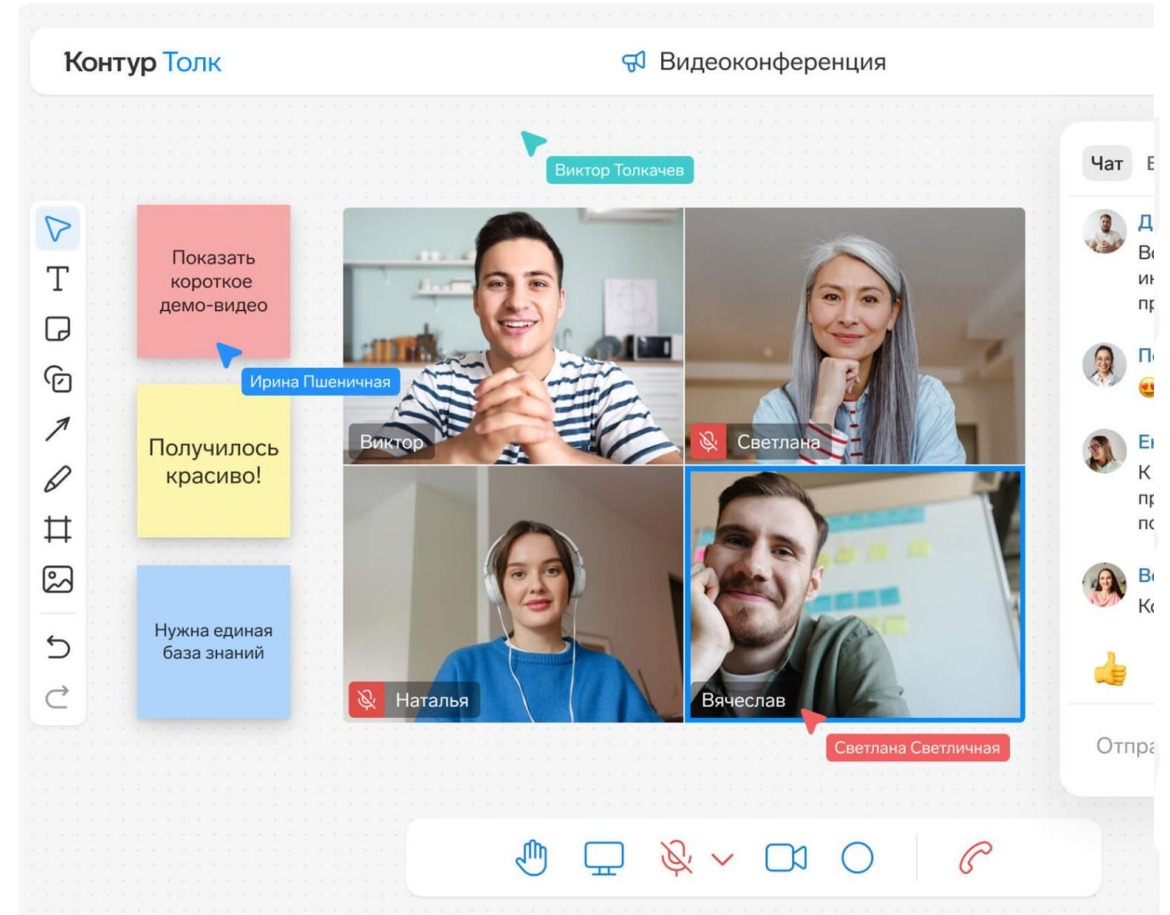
Контур Толк

Видеоконференция

Виктор Толкачев

Показать короткое демо-видео

Ирина Пшеничная

Получилось красиво!

Нужна единая база знаний

Виктор

Светлана

Наталья

Вячеслав

Светлана Светличная

Чат В

Д
Во
ин
пр

По

Ек
К
пр
по

Ве
Ко

Отпра